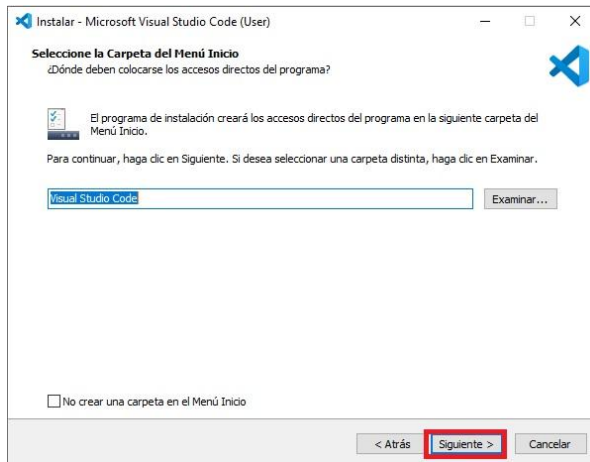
Instalar - Microsoft Visual Studio Code (User)

Seleccione la Carpeta del Menú Inicio
¿Dónde deben colocarse los accesos directos del programa?

El programa de instalación creará los accesos directos del programa en la siguiente carpeta del Menú Inicio.

Para continuar, haga clic en Siguiente. Si desea seleccionar una carpeta distinta, haga clic en Examinar.

Visual Studio Code

Examinar...

No crear una carpeta en el Menú Inicio

< Atrás

Siguiente >

Cancelar